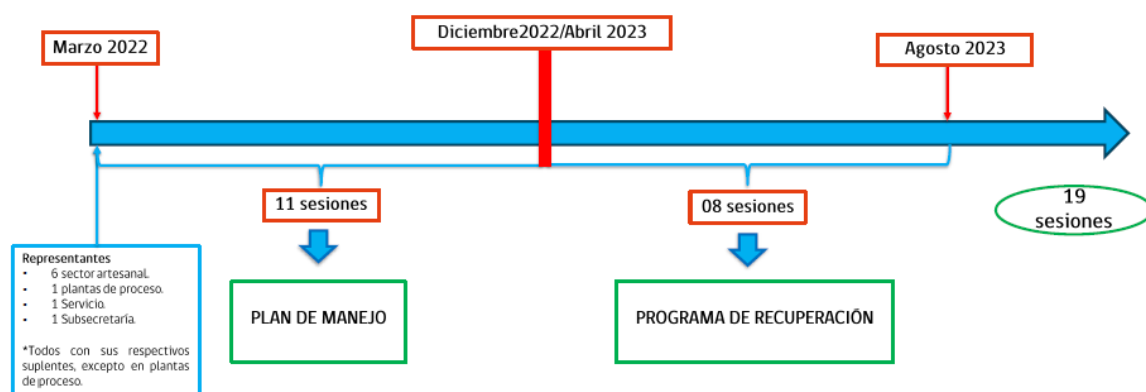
Marzo 2022

Diciembre2022/Abril 2023

Agosto 2023

11 sesiones

08 sesiones

19 sesiones

Representantes
- 6 sector artesanal.
- 1 plantas de proceso.
- 1 Servicio.
- 1 Subsecretaría.

*Todos con sus respectivos suplentes, excepto en plantas de proceso.

PLAN DE MANEJO

PROGRAMA DE RECUPERACIÓN